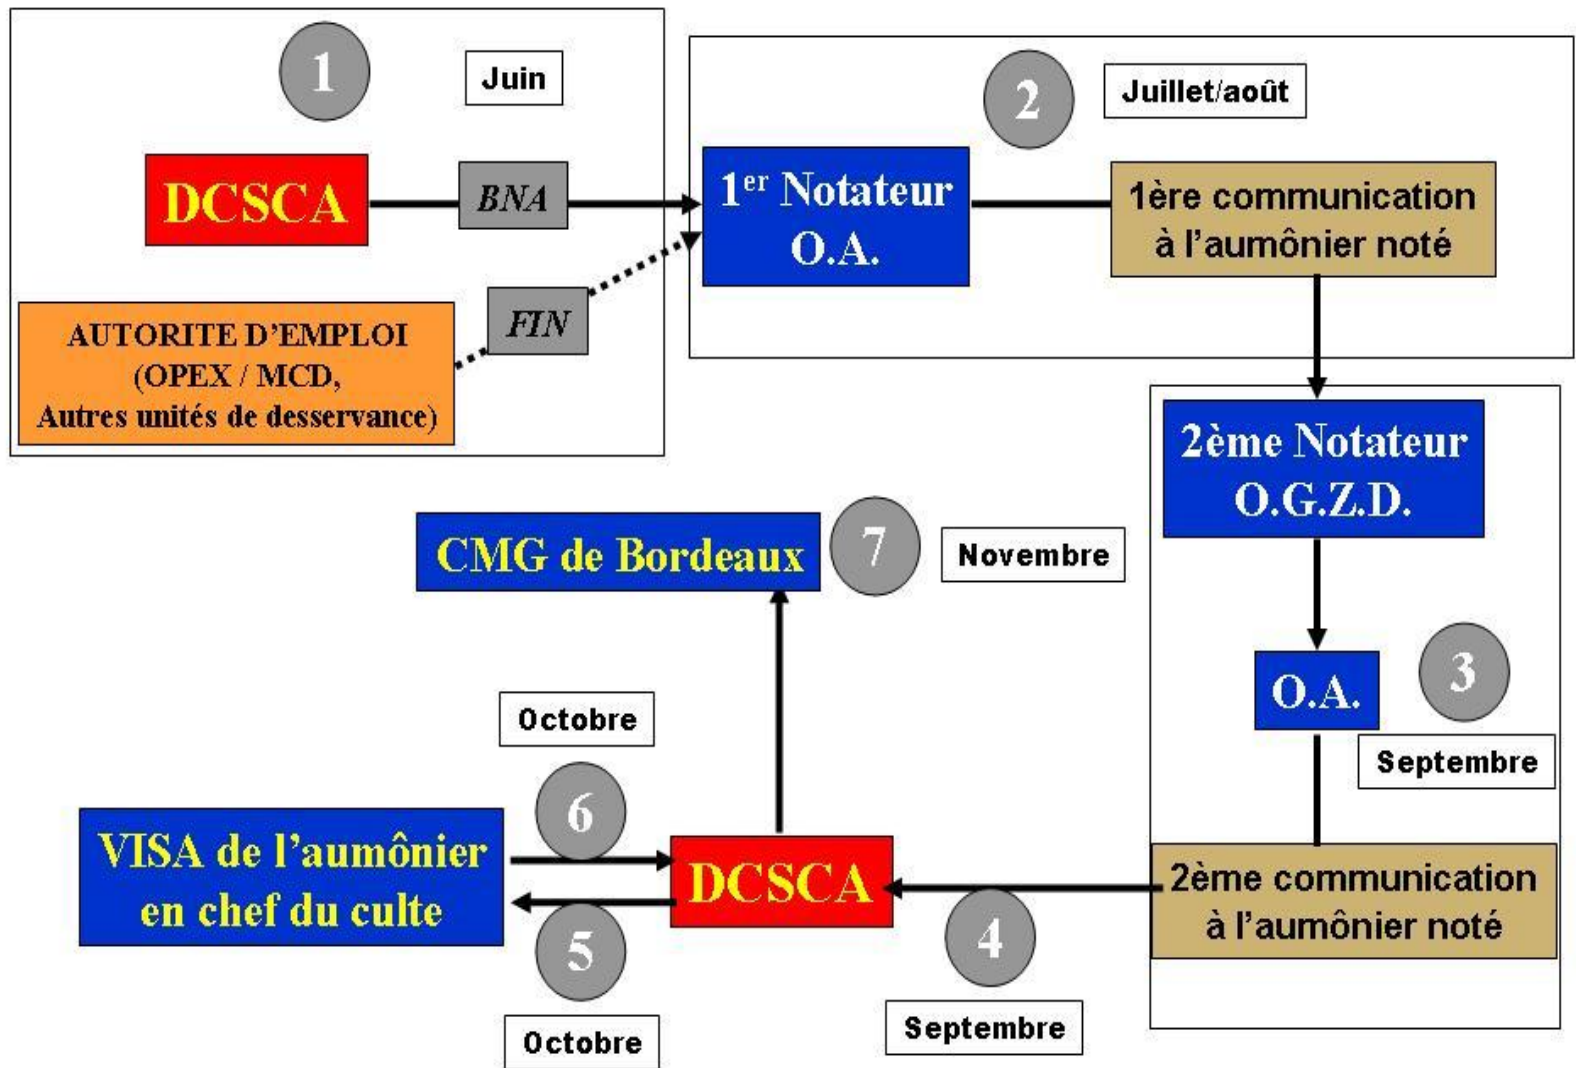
1

Juin

DCSCA

BNA

AUTORITE D'EMPLOI (OPEX / MCD, Autres unités de desservance)

FIN

2

Juillet/août

$1^{er}$ Notateur O.A.

1ère communication à l'aumônier noté

2ème Notateur O.G.Z.D.

CMG de Bordeaux

7

Novembre

O.A.

3

Septembre

Octobre

6

VISA de l'aumônier en chef du culte

DCSCA

2ème communication à l'aumônier noté

5

4

Octobre

Septembre